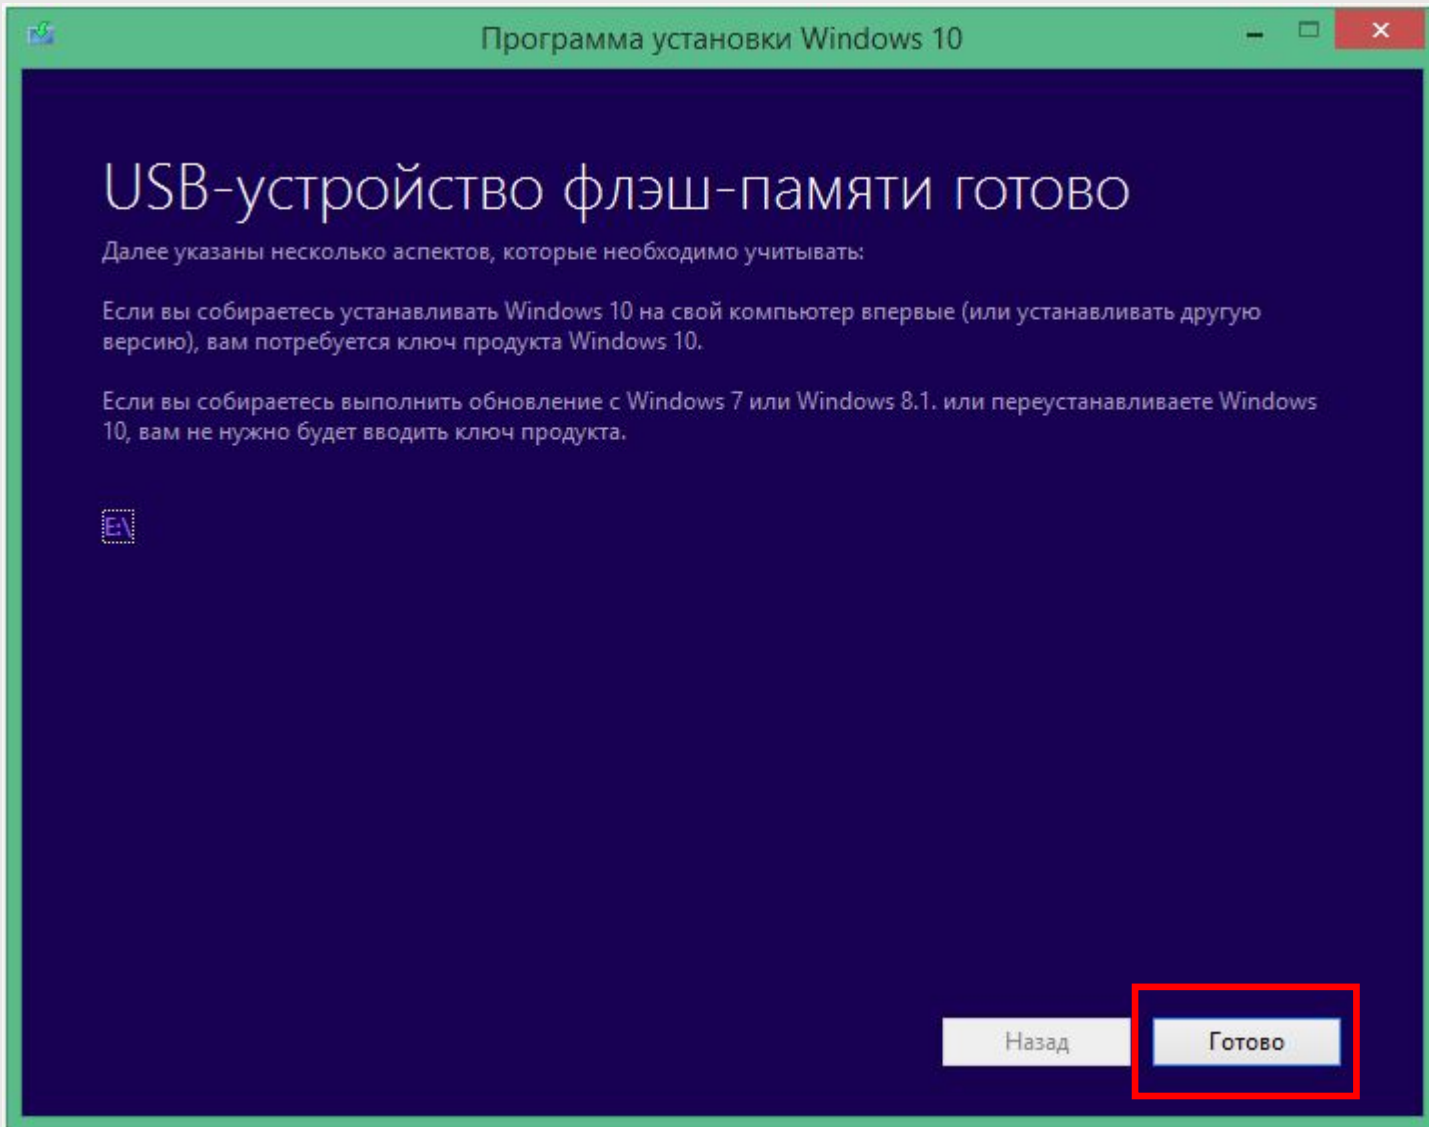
Программа установки Windows 10

USB-устройство флэш-памяти готово

Далее указаны несколько аспектов, которые необходимо учитывать:

Если вы собираетесь устанавливать Windows 10 на свой компьютер впервые (или устанавливать другую версию), вам потребуется ключ продукта Windows 10.

Если вы собираетесь выполнить обновление с Windows 7 или Windows 8.1. или переустанавливаете Windows 10, вам не нужно будет вводить ключ продукта.

E:\

Назад

Готово